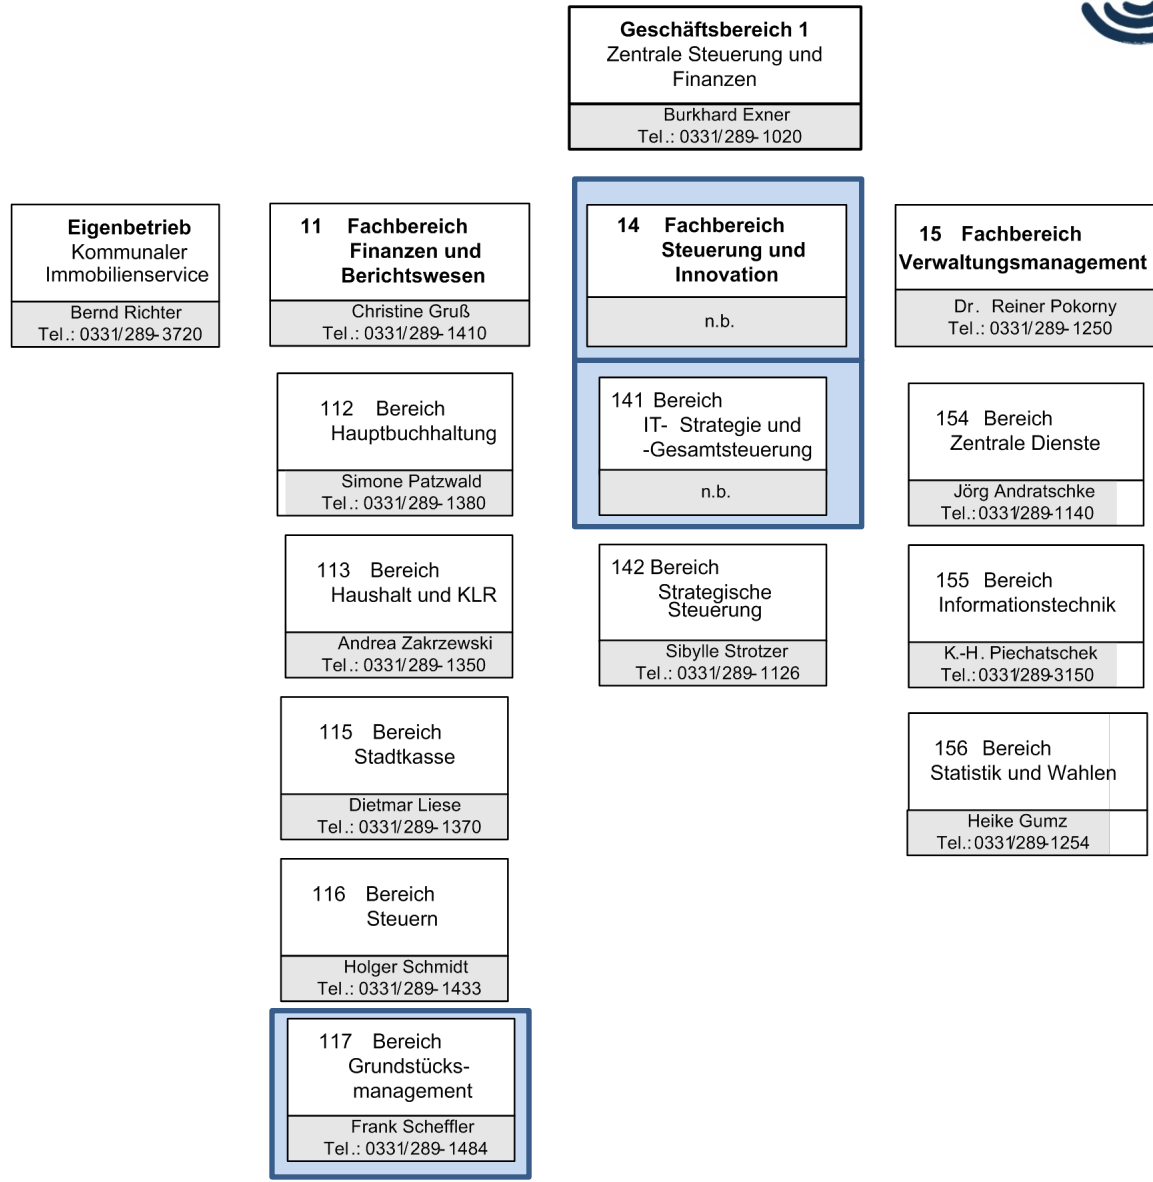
**Geschäftsbereich 1**
Zentrale Steuerung und Finanzen

Burkhard Exner
Tel.: 0331/289-1020

**Eigenbetrieb**
Kommunaler Immobilienservice

Bernd Richter
Tel.: 0331/289-3720

**11 Fachbereich Finanzen und Berichtswesen**

Christine Gruß
Tel.: 0331/289-1410

112 Bereich
Hauptbuchhaltung

Simone Patzwald
Tel.: 0331/289-1380

113 Bereich
Haushalt und KLR

Andrea Zakrzewski
Tel.: 0331/289-1350

115 Bereich
Stadtkasse

Dietmar Liese
Tel.: 0331/289-1370

116 Bereich
Steuern

Holger Schmidt
Tel.: 0331/289-1433

117 Bereich
Grundstücksmanagement

Frank Scheffler
Tel.: 0331/289-1484

**14 Fachbereich Steuerung und Innovation**

n.b.

141 Bereich
IT- Strategie und -Gesamtsteuerung

n.b.

142 Bereich
Strategische Steuerung

Sibylle Strotzer
Tel.: 0331/289-1126

**15 Fachbereich Verwaltungsmanagement**

Dr. Reiner Pokorny
Tel.: 0331/289-1250

154 Bereich
Zentrale Dienste

Jörg Andratschke
Tel.: 0331/289-1140

155 Bereich
Informationstechnik

K.-H. Piechatschek
Tel.: 0331/289-3150

156 Bereich
Statistik und Wahlen

Heike Gumz
Tel.: 0331/289-1254